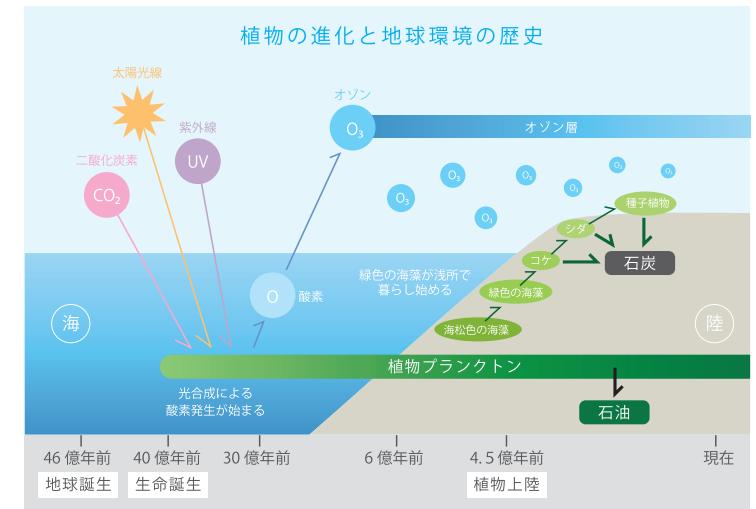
植物の進化と地球環境の歴史

太陽光線

紫外線

UV

二酸化炭素

$CO_2$

オゾン

$O_3$

オゾン層

$O_3$

$O_3$

$O_3$

$O_3$

$O_3$

$O_3$

$O_3$

種子植物

シダ

コケ

石炭

緑色の海藻が浅所で暮らし始める

緑色の海藻

海松色の海藻

O

酸素

海

陸

植物プランクトン

光合成による酸素発生が始まる

石油

46 億年前

40 億年前

30 億年前

6 億年前

4.5 億年前

現在

地球誕生

生命誕生

植物上陸